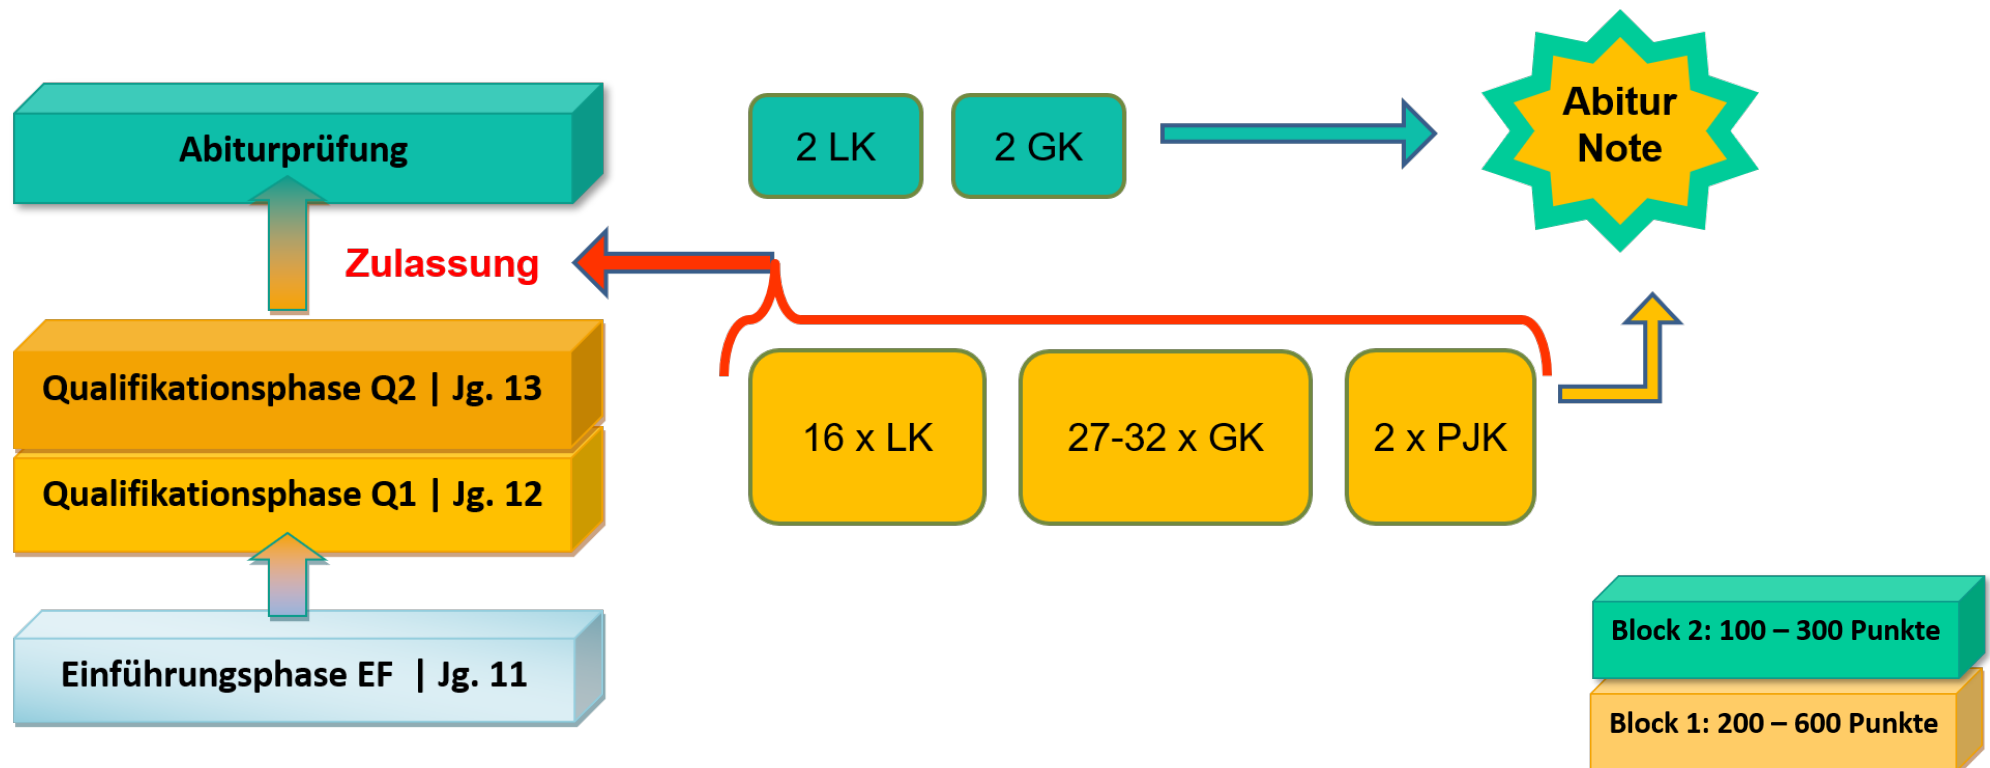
Abiturprüfung

Zulassung

Qualifikationsphase Q2 | Jg. 13

Qualifikationsphase Q1 | Jg. 12

Einführungsphase EF | Jg. 11

2 LK

2 GK

Abitur Note

16 x LK

27-32 x GK

2 x PJK

Block 2: 100 – 300 Punkte

Block 1: 200 – 600 Punkte